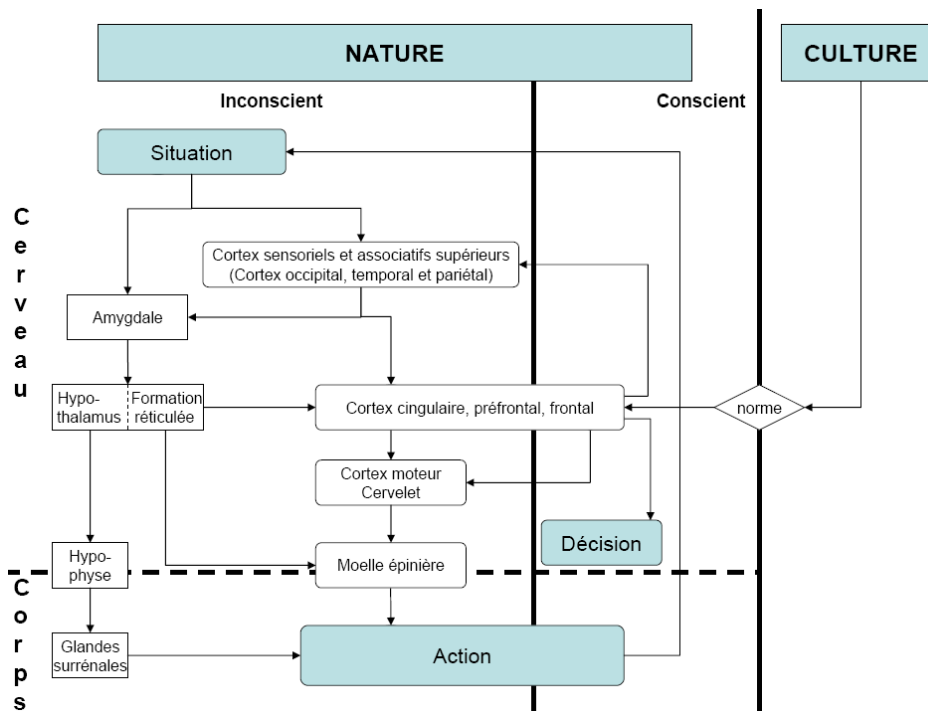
NATURE

CULTURE

Inconscient

Conscient

Situation

Cerveau

Cortex sensoriels et associatifs supérieurs (Cortex occipital, temporal et pariétal)

Amygdale

Hypothalamus

Formation réticulée

Cortex cingulaire, préfrontal, frontal

norme

Cortex moteur Cervelet

Décision

Hypophyse

Moelle épinière

Corps

Glandes surrénales

Action